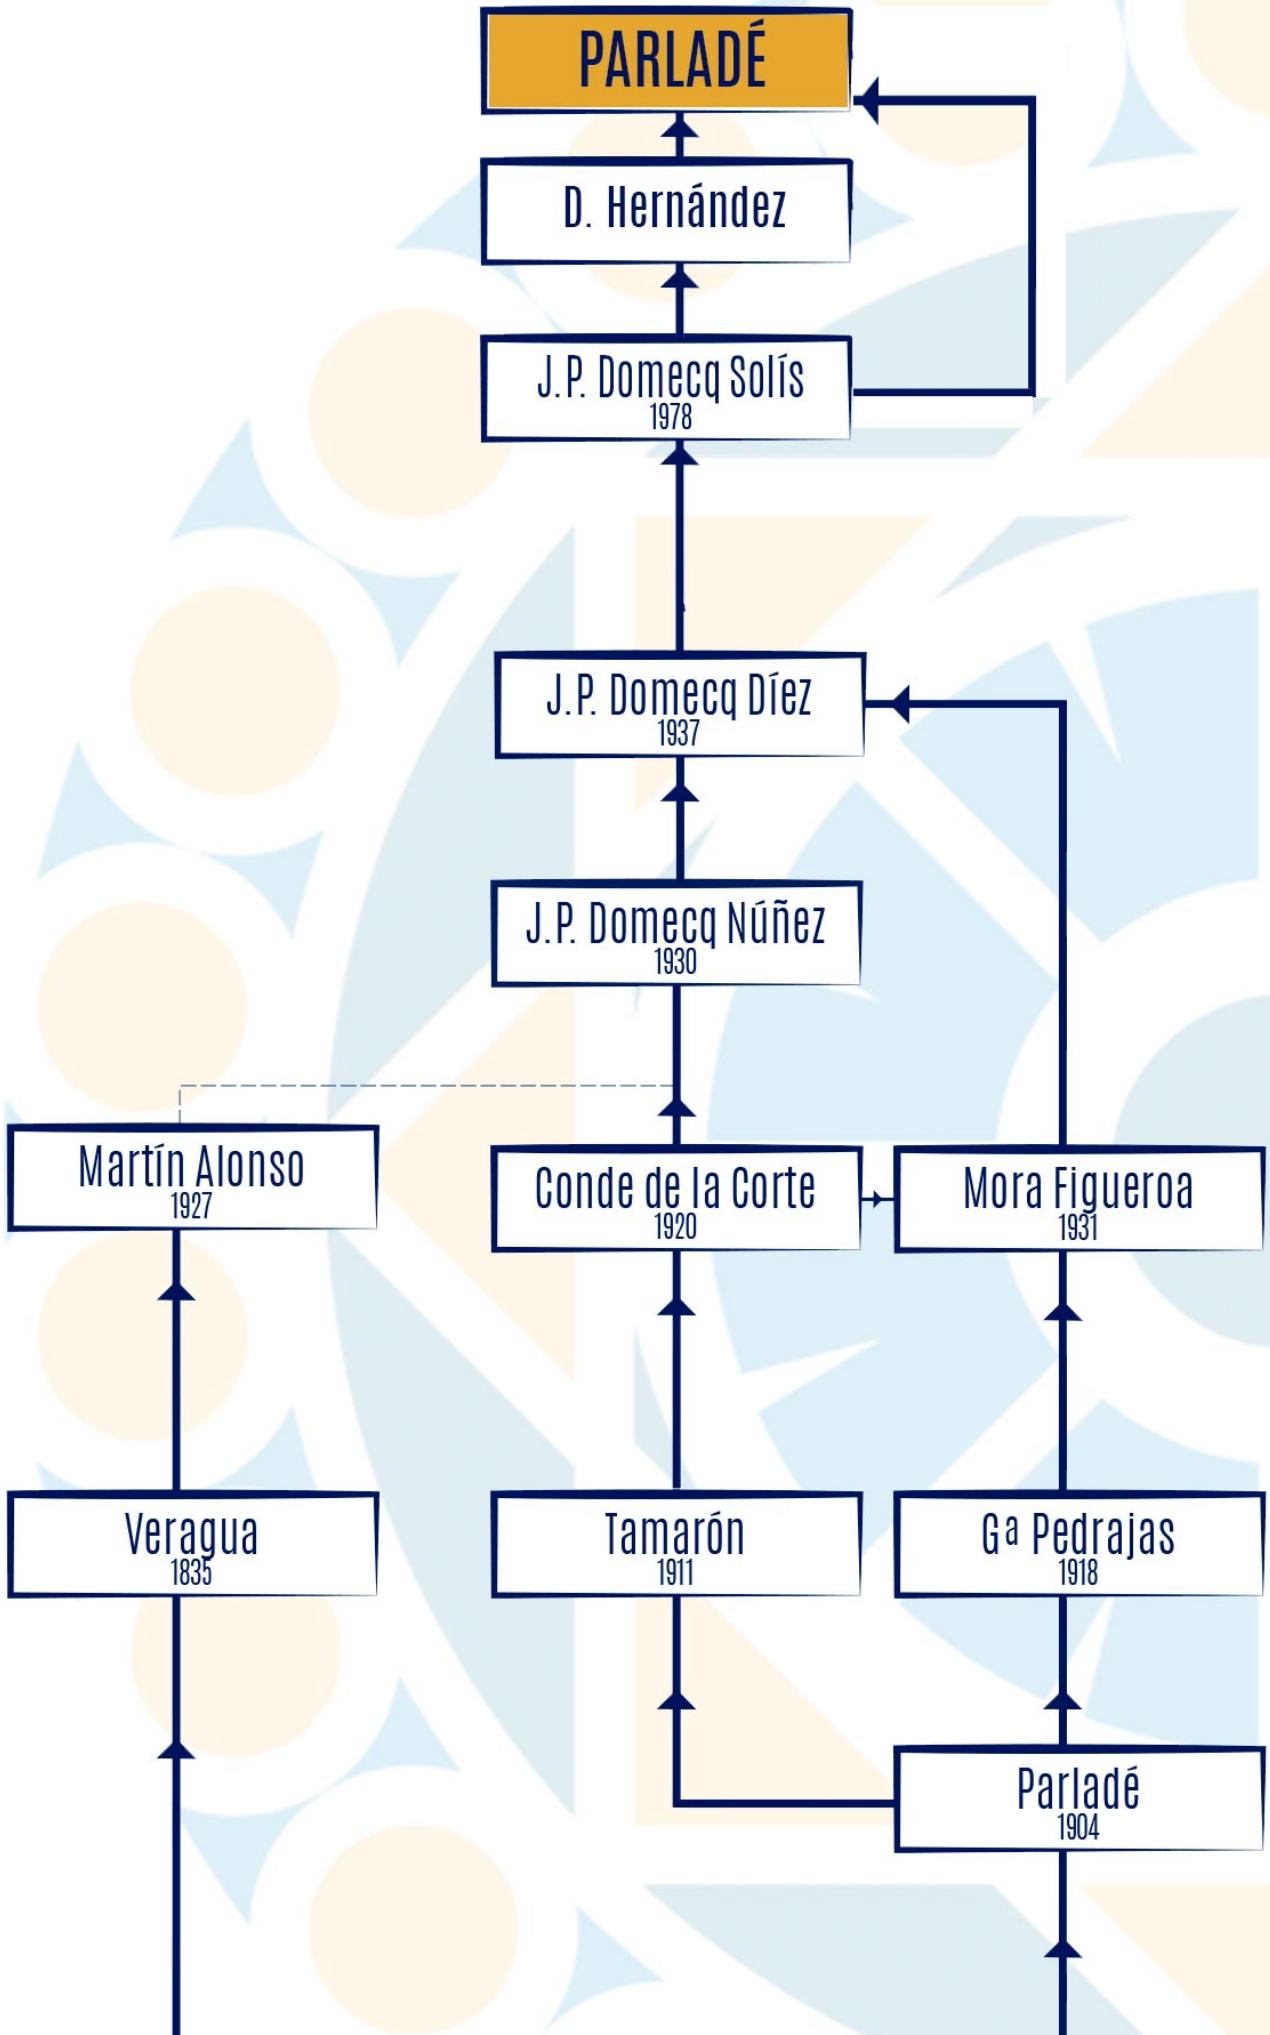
PARLADÉ

D. Hernández

J.P. Domecq Solís
1978

J.P. Domecq Díez
1937

J.P. Domecq Núñez
1930

Martín Alonso
1927

Conde de la Corte
1920

Mora Figueroa
1931

Veragua
1835

Tamarón
1911

Gª Pedrajas
1918

Parladé
1904